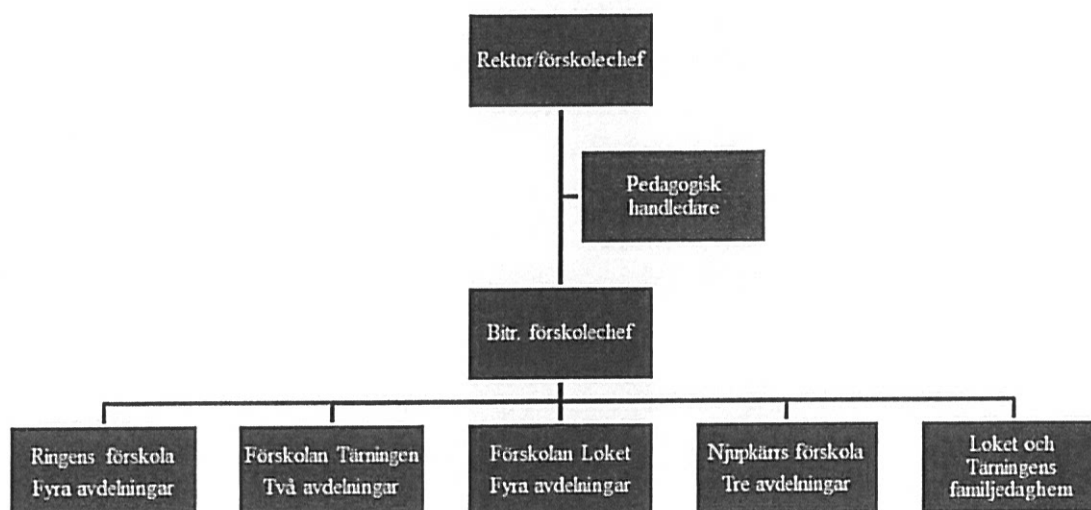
Rektor/förskolechef

Pedagogisk handledare

Bitr. förskolechef

Ringens förskola
Fyra avdelningar

Förskolan Tärningen
Två avdelningar

Förskolan Loket
Fyra avdelningar

Njupkärrs förskola
Tre avdelningar

Loket och Tärningens familjedaghem